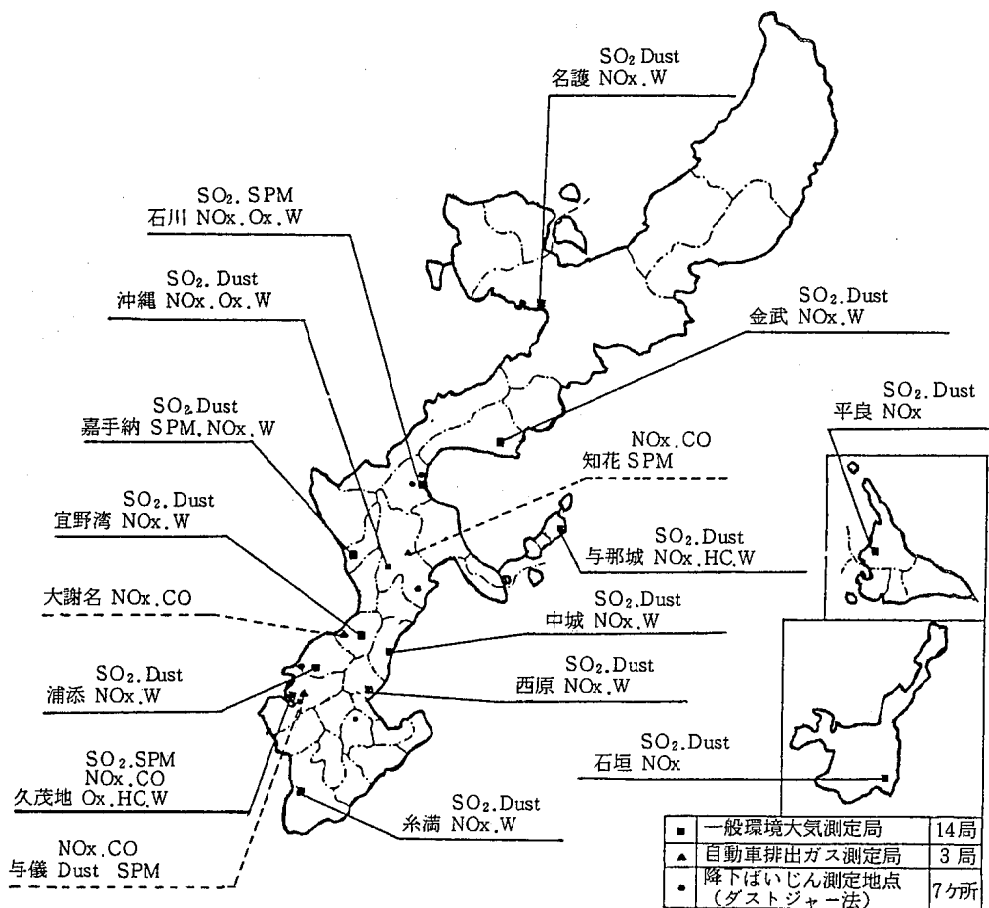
$SO_2$ Dust
名護 NOx.W

$SO_2$.SPM
石川 NOx.Ox.W

$SO_2$.Dust
沖縄 NOx.Ox.W

$SO_2$.Dust
金武 NOx.W

$SO_2$.Dust
平良 NOx

$SO_2$.Dust
嘉手納 SPM.NOx.W

NOx.CO
知花 SPM

$SO_2$.Dust
宜野湾 NOx.W

$SO_2$.Dust
与那城 NOx.HC.W

大謝名 NOx.CO

$SO_2$.Dust
中城 NOx.W

$SO_2$.Dust
浦添 NOx.W

$SO_2$.Dust
西原 NOx.W

$SO_2$.SPM
NOx.CO
久茂地 Ox.HC.W

$SO_2$.Dust
石垣 NOx

$SO_2$.Dust
糸満 NOx.W

NOx.CO
与儀 Dust SPM

| ■ | 一般環境大気測定局 | 14局 |
|---|---|---|
| ▲ | 自動車排出ガス測定局 | 3局 |
| ● | 降下ばいじん測定地点（ダストジャー法） | 7ケ所 |